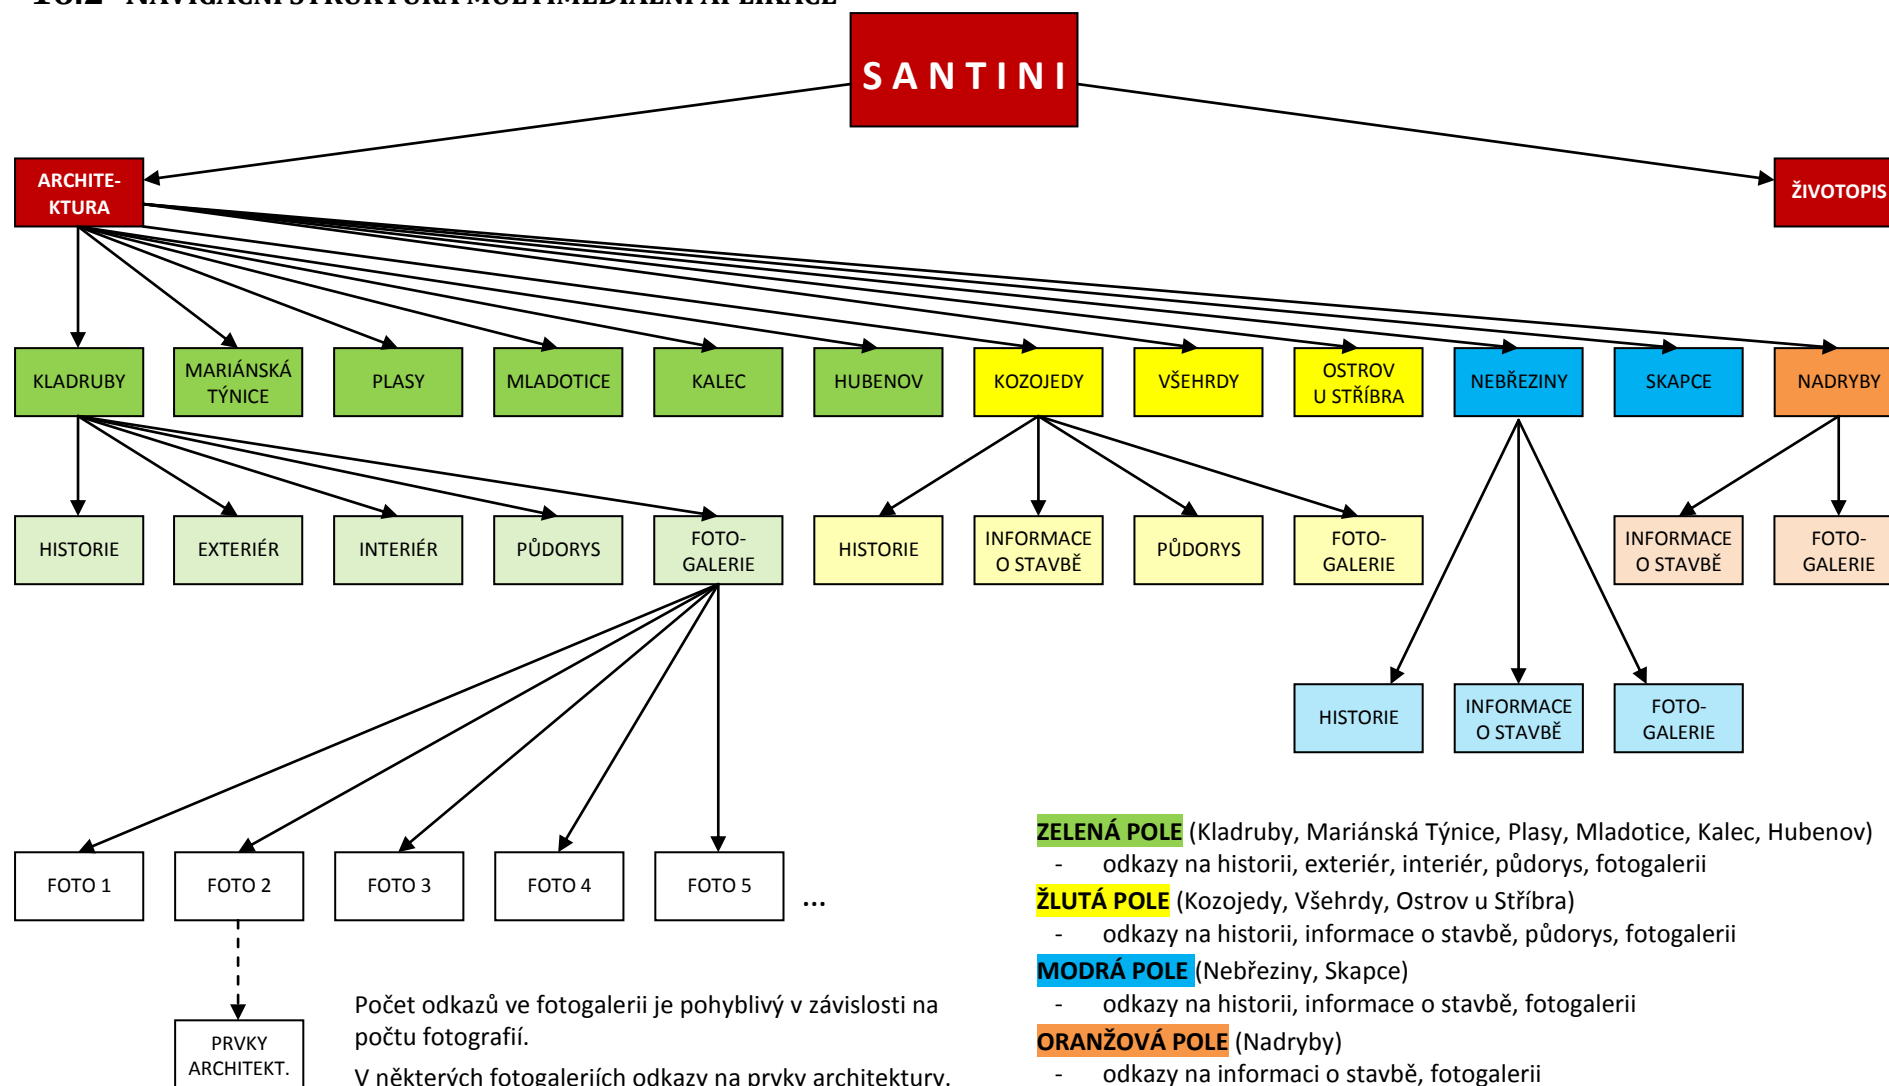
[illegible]

SANTINI

ARCHITEKTURA

ŽIVOTOPIS

KLADRUBY

MARIÁNSKÁ TÝNICE

PLASY

MLADOTICE

KALEC

HUBENOV

KOZOJEDY

VŠEHRDY

OSTROV U STŘÍBRA

NEBŘEZINY

SKAPCE

NADRYBY

HISTORIE

EXTERIÉR

INTERIÉR

PŮDORYS

FOTOGALERIE

HISTORIE

INFORMACE O STAVBĚ

PŮDORYS

FOTOGALERIE

INFORMACE O STAVBĚ

FOTOGALERIE

HISTORIE

INFORMACE O STAVBĚ

FOTOGALERIE

FOTO 1

FOTO 2

FOTO 3

FOTO 4

FOTO 5

...

PRVKY ARCHITEKT.

Počet odkazů ve fotogalerii je pohyblivý v závislosti na počtu fotografií.

V některých fotogaleriích odkazy na prvky architektury.

ZELENÁ POLE (Kladruby, Mariánská Týnice, Plasy, Mladotice, Kalec, Hubenov)
- odkazy na historii, exteriér, interiér, půdorys, fotogalerii

ŽLUTÁ POLE (Kozojedy, Všehrdy, Ostrov u Stříbra)
- odkazy na historii, informace o stavbě, půdorys, fotogalerii

MODRÁ POLE (Nebřeziny, Skapce)
- odkazy na historii, informace o stavbě, fotogalerii

ORANŽOVÁ POLE (Nadryby)
- odkazy na informaci o stavbě, fotogalerii